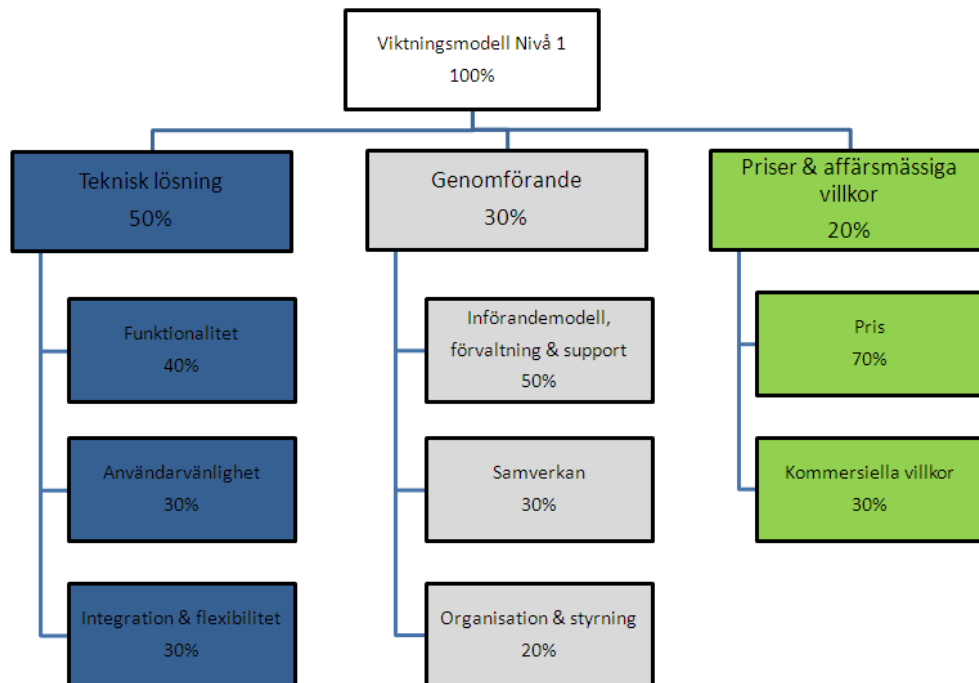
Viktningsmodell Nivå 1
100%

Teknisk lösning
50%

Funktionalitet
40%

Användarvänlighet
30%

Integration & flexibilitet
30%

Genomförande
30%

Införandemodell, förvaltning & support
50%

Samverkan
30%

Organisation & styrning
20%

Priser & affärsmässiga villkor
20%

Pris
70%

Kommersiella villkor
30%